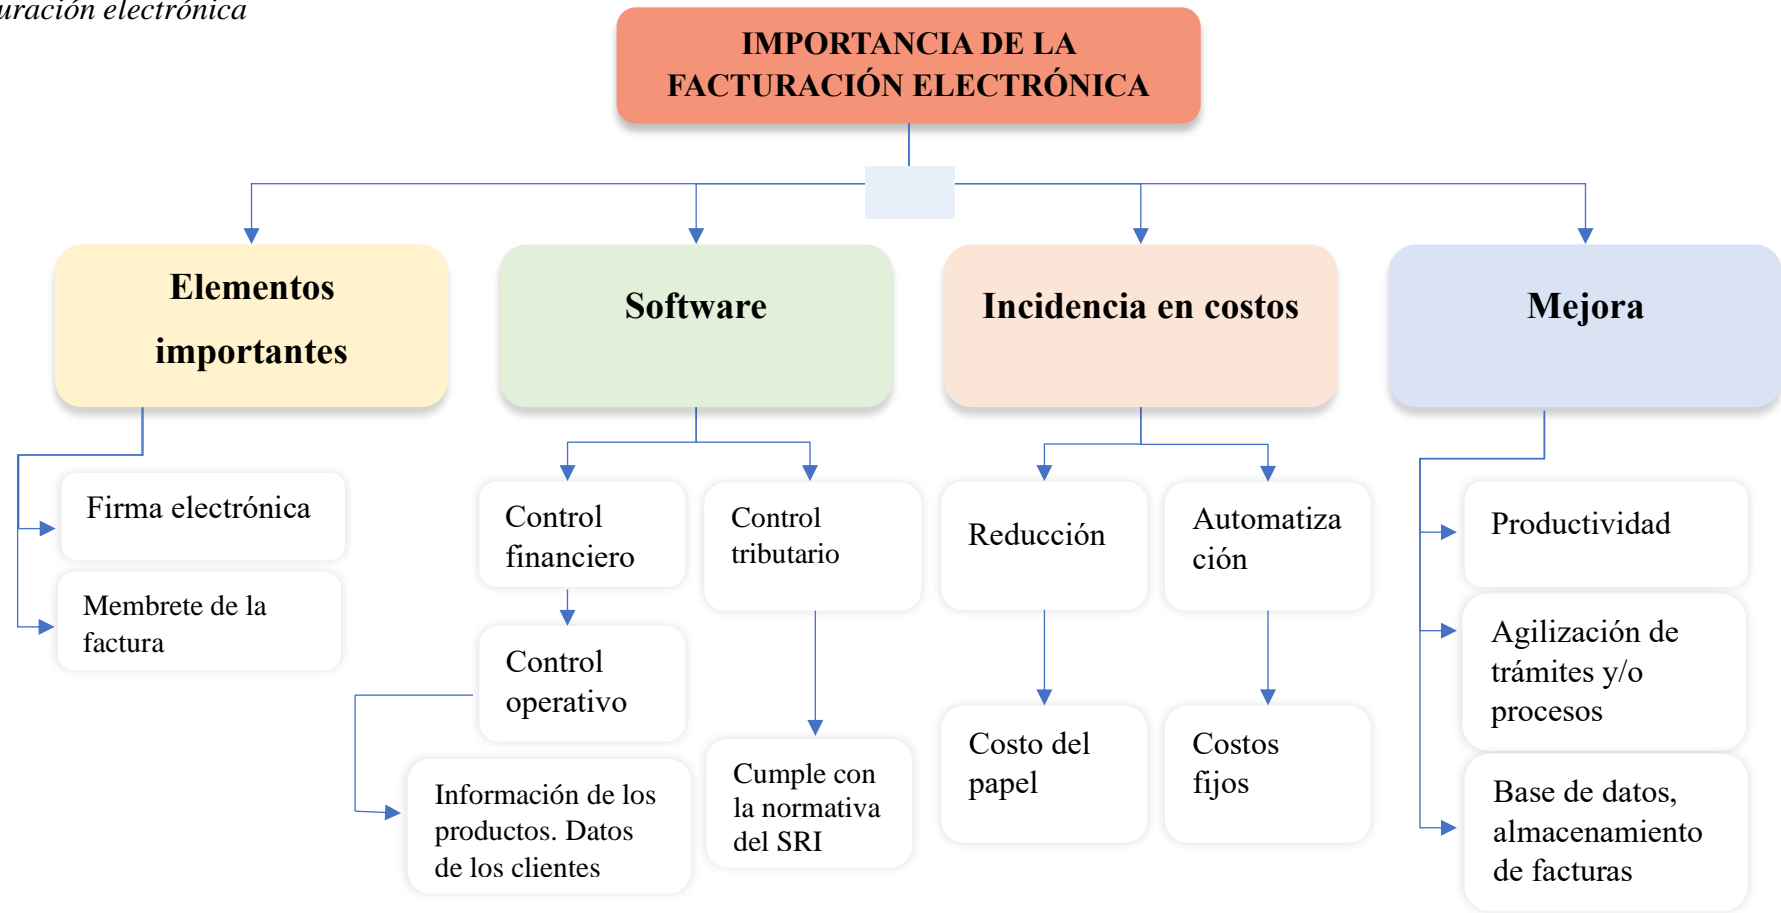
uración electrónica

IMPORTANCIA DE LA FACTURACIÓN ELECTRÓNICA

Elementos importantes

Software

Incidencia en costos

Mejora

Firma electrónica

Membrete de la factura

Control financiero

Control tributario

Control operativo

Información de los productos. Datos de los clientes

Cumple con la normativa del SRI

Reducción

Automatiza ción

Costo del papel

Costos fijos

Productividad

Agilización de trámites y/o procesos

Base de datos, almacenamiento de facturas